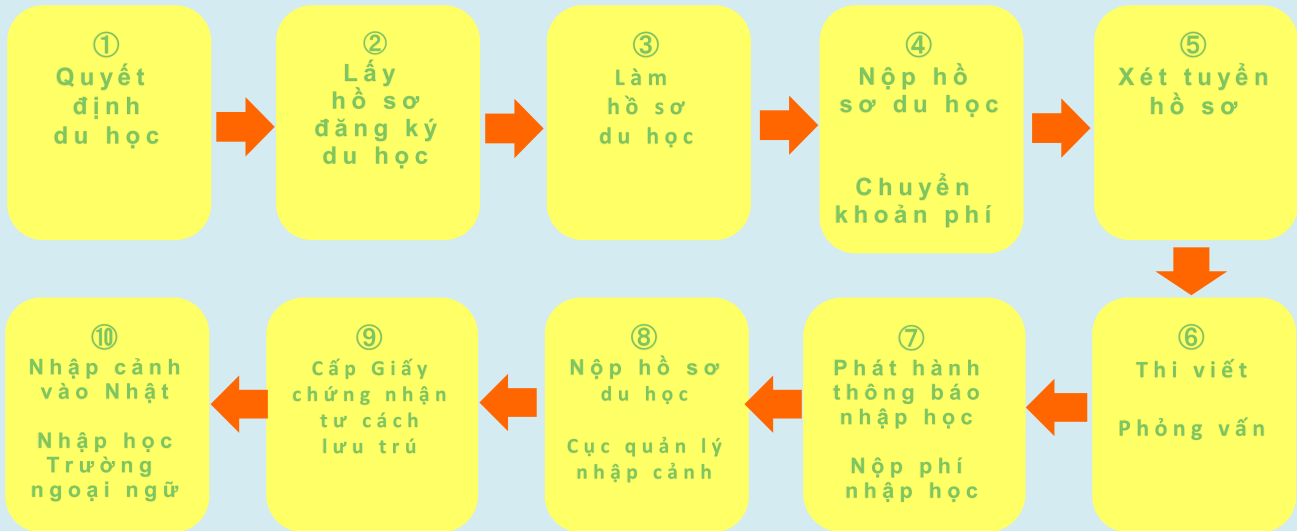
①
Quyết định du học

②
Lấy hồ sơ đăng ký du học

③
Làm hồ sơ du học

④
Nộp hồ sơ du học

Chuyển khoản phí

⑤
Xét tuyển hồ sơ

⑥
Thi viết

Phỏng vấn

⑦
Phát hành thông báo nhập học

Nộp phí nhập học

⑧
Nộp hồ sơ du học

Cục quản lý nhập cảnh

⑨
Cấp Giấy chứng nhận tư cách lưu trú

⑩
Nhập cảnh vào Nhật

Nhập học Trường ngoại ngữ